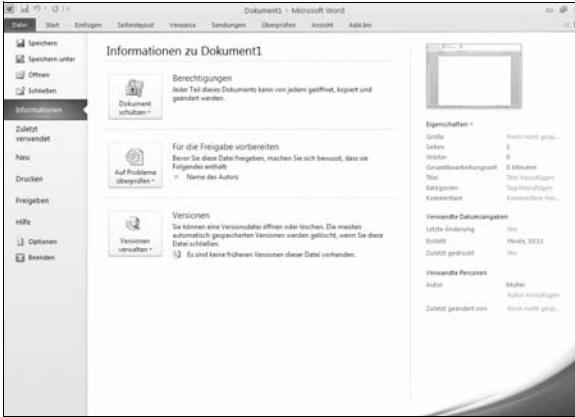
Dokument1 - Microsoft Word

Datei Start Einfügen Seitenlayout Verweise Sendungen Überprüfen Ansicht Add-Ins

Speichern
Speichern unter
Öffnen
Schließen
Informationen
Zuletzt verwendet
Neu
Drucken
Freigeben
Hilfe
Optionen
Beenden

Informationen zu Dokument1

Dokument schützen

Berechtigungen
Jeder Teil dieses Dokuments kann von jedem geöffnet, kopiert und geändert werden.

Auf Probleme überprüfen

Für die Freigabe vorbereiten
Bevor Sie diese Datei freigeben, machen Sie sich bewusst, dass sie Folgendes enthält:
Name des Autors

Versionen verwalten

Versionen
Sie können eine Versionsdatei öffnen oder löschen. Die meisten automatisch gespeicherten Versionen werden gelöscht, wenn Sie diese Datei schließen.
Es sind keine früheren Versionen dieser Datei vorhanden.

Eigenschaften
Größe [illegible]
Seiten 1
Wörter 0
Gesamtbearbeitungszeit 0 Minuten
Titel Titel hinzufügen
Tags Tag hinzufügen
Kommentare Kommentare hin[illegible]

Verwandte Datumsangaben
Letzte Änderung Nie
Erstellt Heute, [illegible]
Zuletzt gedruckt Nie

Verwandte Personen
Autor Muller
Autor hinzufügen
Zuletzt geändert von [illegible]